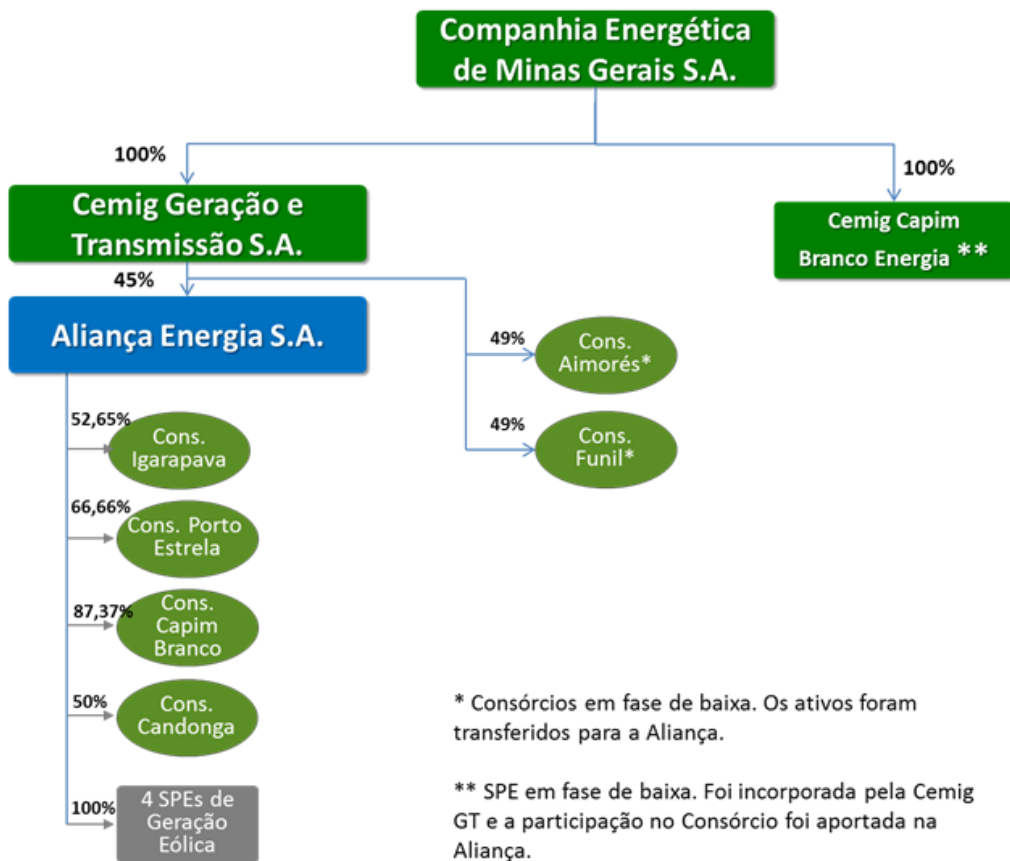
Companhia Energética de Minas Gerais S.A.

100%

100%

Cemig Geração e Transmissão S.A.

Cemig Capim Branco Energia **

45%

Aliança Energia S.A.

49%

Cons. Aimorés*

49%

Cons. Funil*

52,65%

Cons. Igarapava

66,66%

Cons. Porto Estrela

87,37%

Cons. Capim Branco

50%

Cons. Candonga

100%

4 SPEs de Geração Eólica

* Consórcios em fase de baixa. Os ativos foram transferidos para a Aliança.

** SPE em fase de baixa. Foi incorporada pela Cemig GT e a participação no Consórcio foi aportada na Aliança.